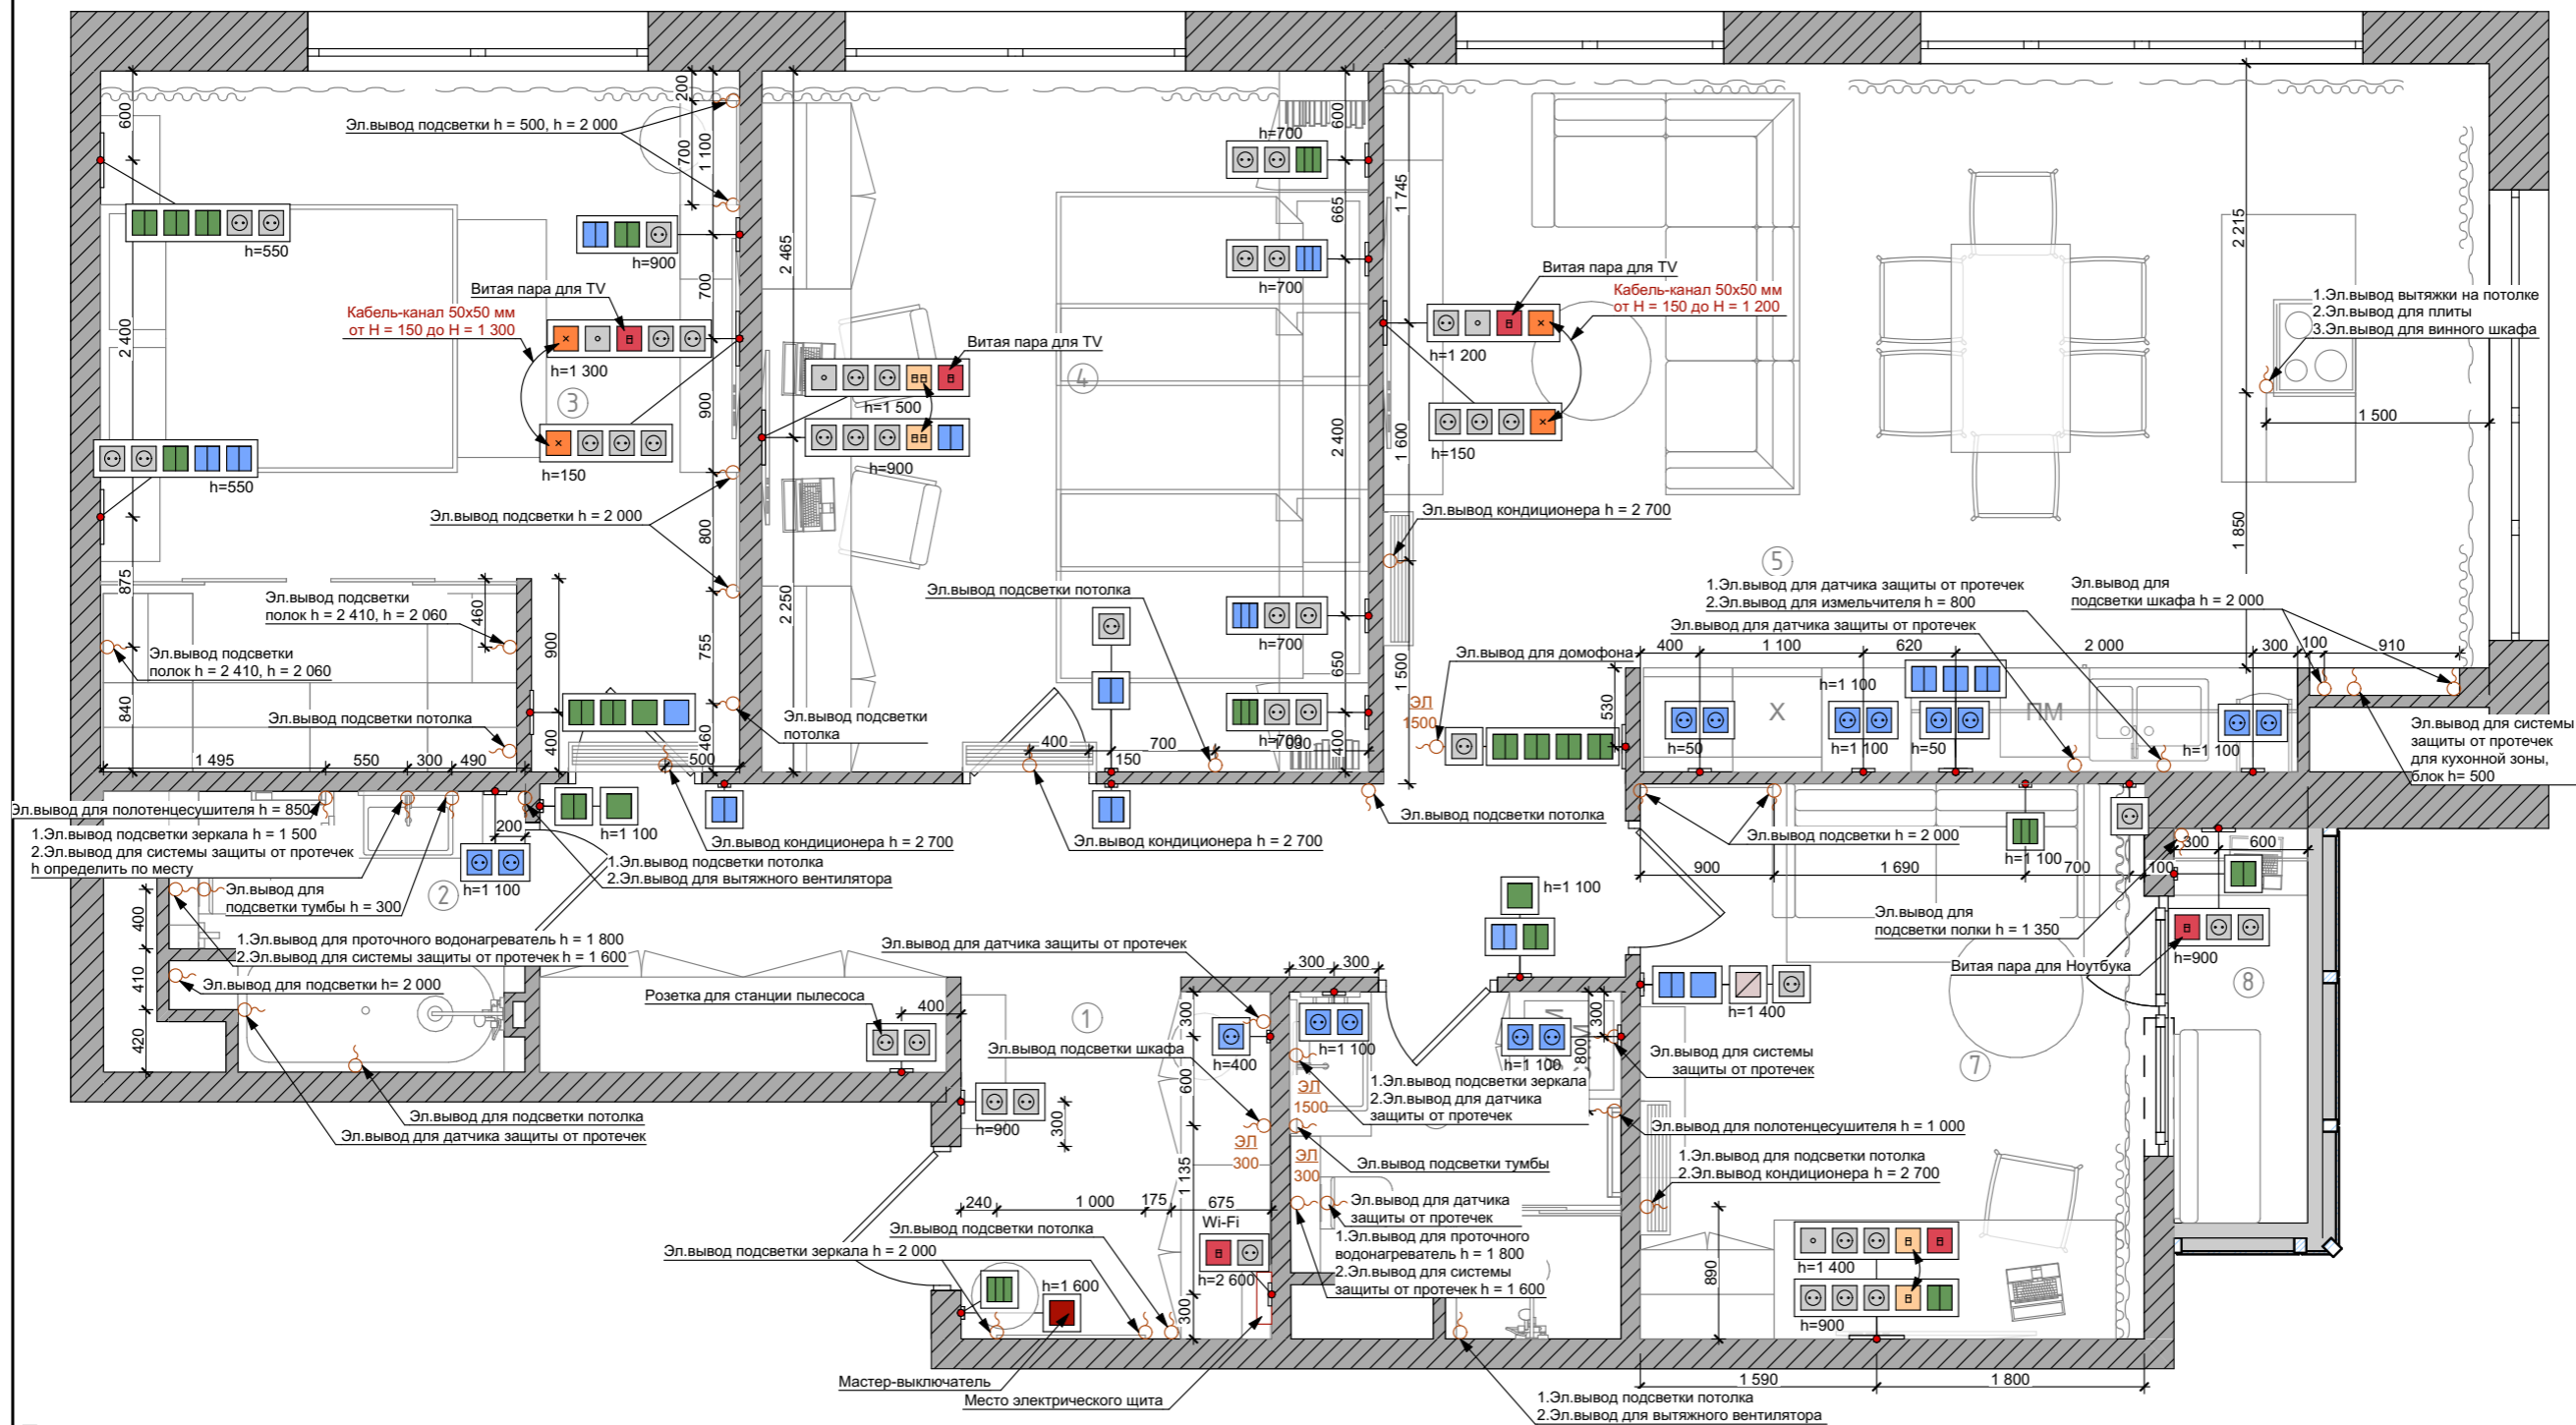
Эл.вывод подсветки h = 500, h = 2 000
600
200
1 100
700
h=550
h=900
2 465
Витая пара для TV
Кабель-канал 50х50 мм
от H = 150 до H = 1 300
h=1 300
2 400
700
3
900
h=150
h=550
Витая пара для TV
h=1 500
h=900
4
Эл.вывод подсветки h = 2 000
800
875
Эл.вывод подсветки полок h = 2 410, h = 2 060
460
Эл.вывод подсветки полок h = 2 410, h = 2 060
900
755
2 250
840
Эл.вывод подсветки потолка
400
460
Эл.вывод подсветки потолка
1 495
550
300
490
500
Эл.вывод для полотенцесушителя h = 850
1.Эл.вывод подсветки зеркала h = 1 500
2.Эл.вывод для системы защиты от протечек
h определить по месту
200
h=1 100
h=1 100
Эл.вывод кондиционера h = 2 700
1.Эл.вывод подсветки потолка
2.Эл.вывод для вытяжного вентилятора
Эл.вывод для подсветки тумбы h = 300
2
400
410
420
1.Эл.вывод для проточного водонагреватель h = 1 800
2.Эл.вывод для системы защиты от протечек h = 1 600
Эл.вывод для подсветки h= 2 000
h=700
600
665
h=700
2 400
Эл.вывод подсветки потолка
h=700
650
h=700
400
700
150
1 000
400
Эл.вывод кондиционера h = 2 700
1 745
Витая пара для TV
Кабель-канал 50х50 мм
от H = 150 до H = 1 200
h=1 200
h=150
1 600
Эл.вывод кондиционера h = 2 700
1 500
5
2 215
1.Эл.вывод вытяжки на потолке
2.Эл.вывод для плиты
3.Эл.вывод для винного шкафа
1 500
1 850
1.Эл.вывод для датчика защиты от протечек
2.Эл.вывод для измельчителя h = 800
Эл.вывод для подсветки шкафа h = 2 000
Эл.вывод для датчика защиты от протечек
Эл.вывод для домофона
400
1 100
620
2 000
300
100
910
ЭЛ
1500
530
h=1 100
X
ПМ
h=50
h=1 100
h=50
h=1 100
Эл.вывод для системы защиты от протечек для кухонной зоны, блок h= 500
Эл.вывод подсветки потолка
Эл.вывод подсветки h = 2 000
h=1 100
900
1 690
700
300
600
100
Эл.вывод для подсветки полки h = 1 350
Витая пара для Ноутбука
h=900
8
h=1 100
Эл.вывод для датчика защиты от протечек
300
300
Розетка для станции пылесоса
400
1
Эл.вывод подсветки шкафа
300
h=400
h=1 100
h=1 100
300
800
h=1 400
Эл.вывод для системы защиты от протечек
7
600
ЭЛ
1500
1.Эл.вывод подсветки зеркала
2.Эл.вывод для датчика защиты от протечек
h=900
300
Эл.вывод для подсветки потолка
Эл.вывод для датчика защиты от протечек
ЭЛ
300
ЭЛ
300
Эл.вывод подсветки тумбы
Эл.вывод для полотенцесушителя h = 1 000
1.Эл.вывод подсветки потолка
2.Эл.вывод кондиционера h = 2 700
1 135
240
1 000
175
675
Wi-Fi
Эл.вывод для датчика защиты от протечек
1.Эл.вывод для проточного водонагревателя h = 1 800
2.Эл.вывод для системы защиты от протечек h = 1 600
Эл.вывод подсветки потолка
Эл.вывод подсветки зеркала h = 2 000
h=1 600
h=2 600
300
890
h=1 400
h=900
Мастер-выключатель
Место электрического щита
1 590
1 800
1.Эл.вывод подсветки потолка
2.Эл.вывод для вытяжного вентилятора